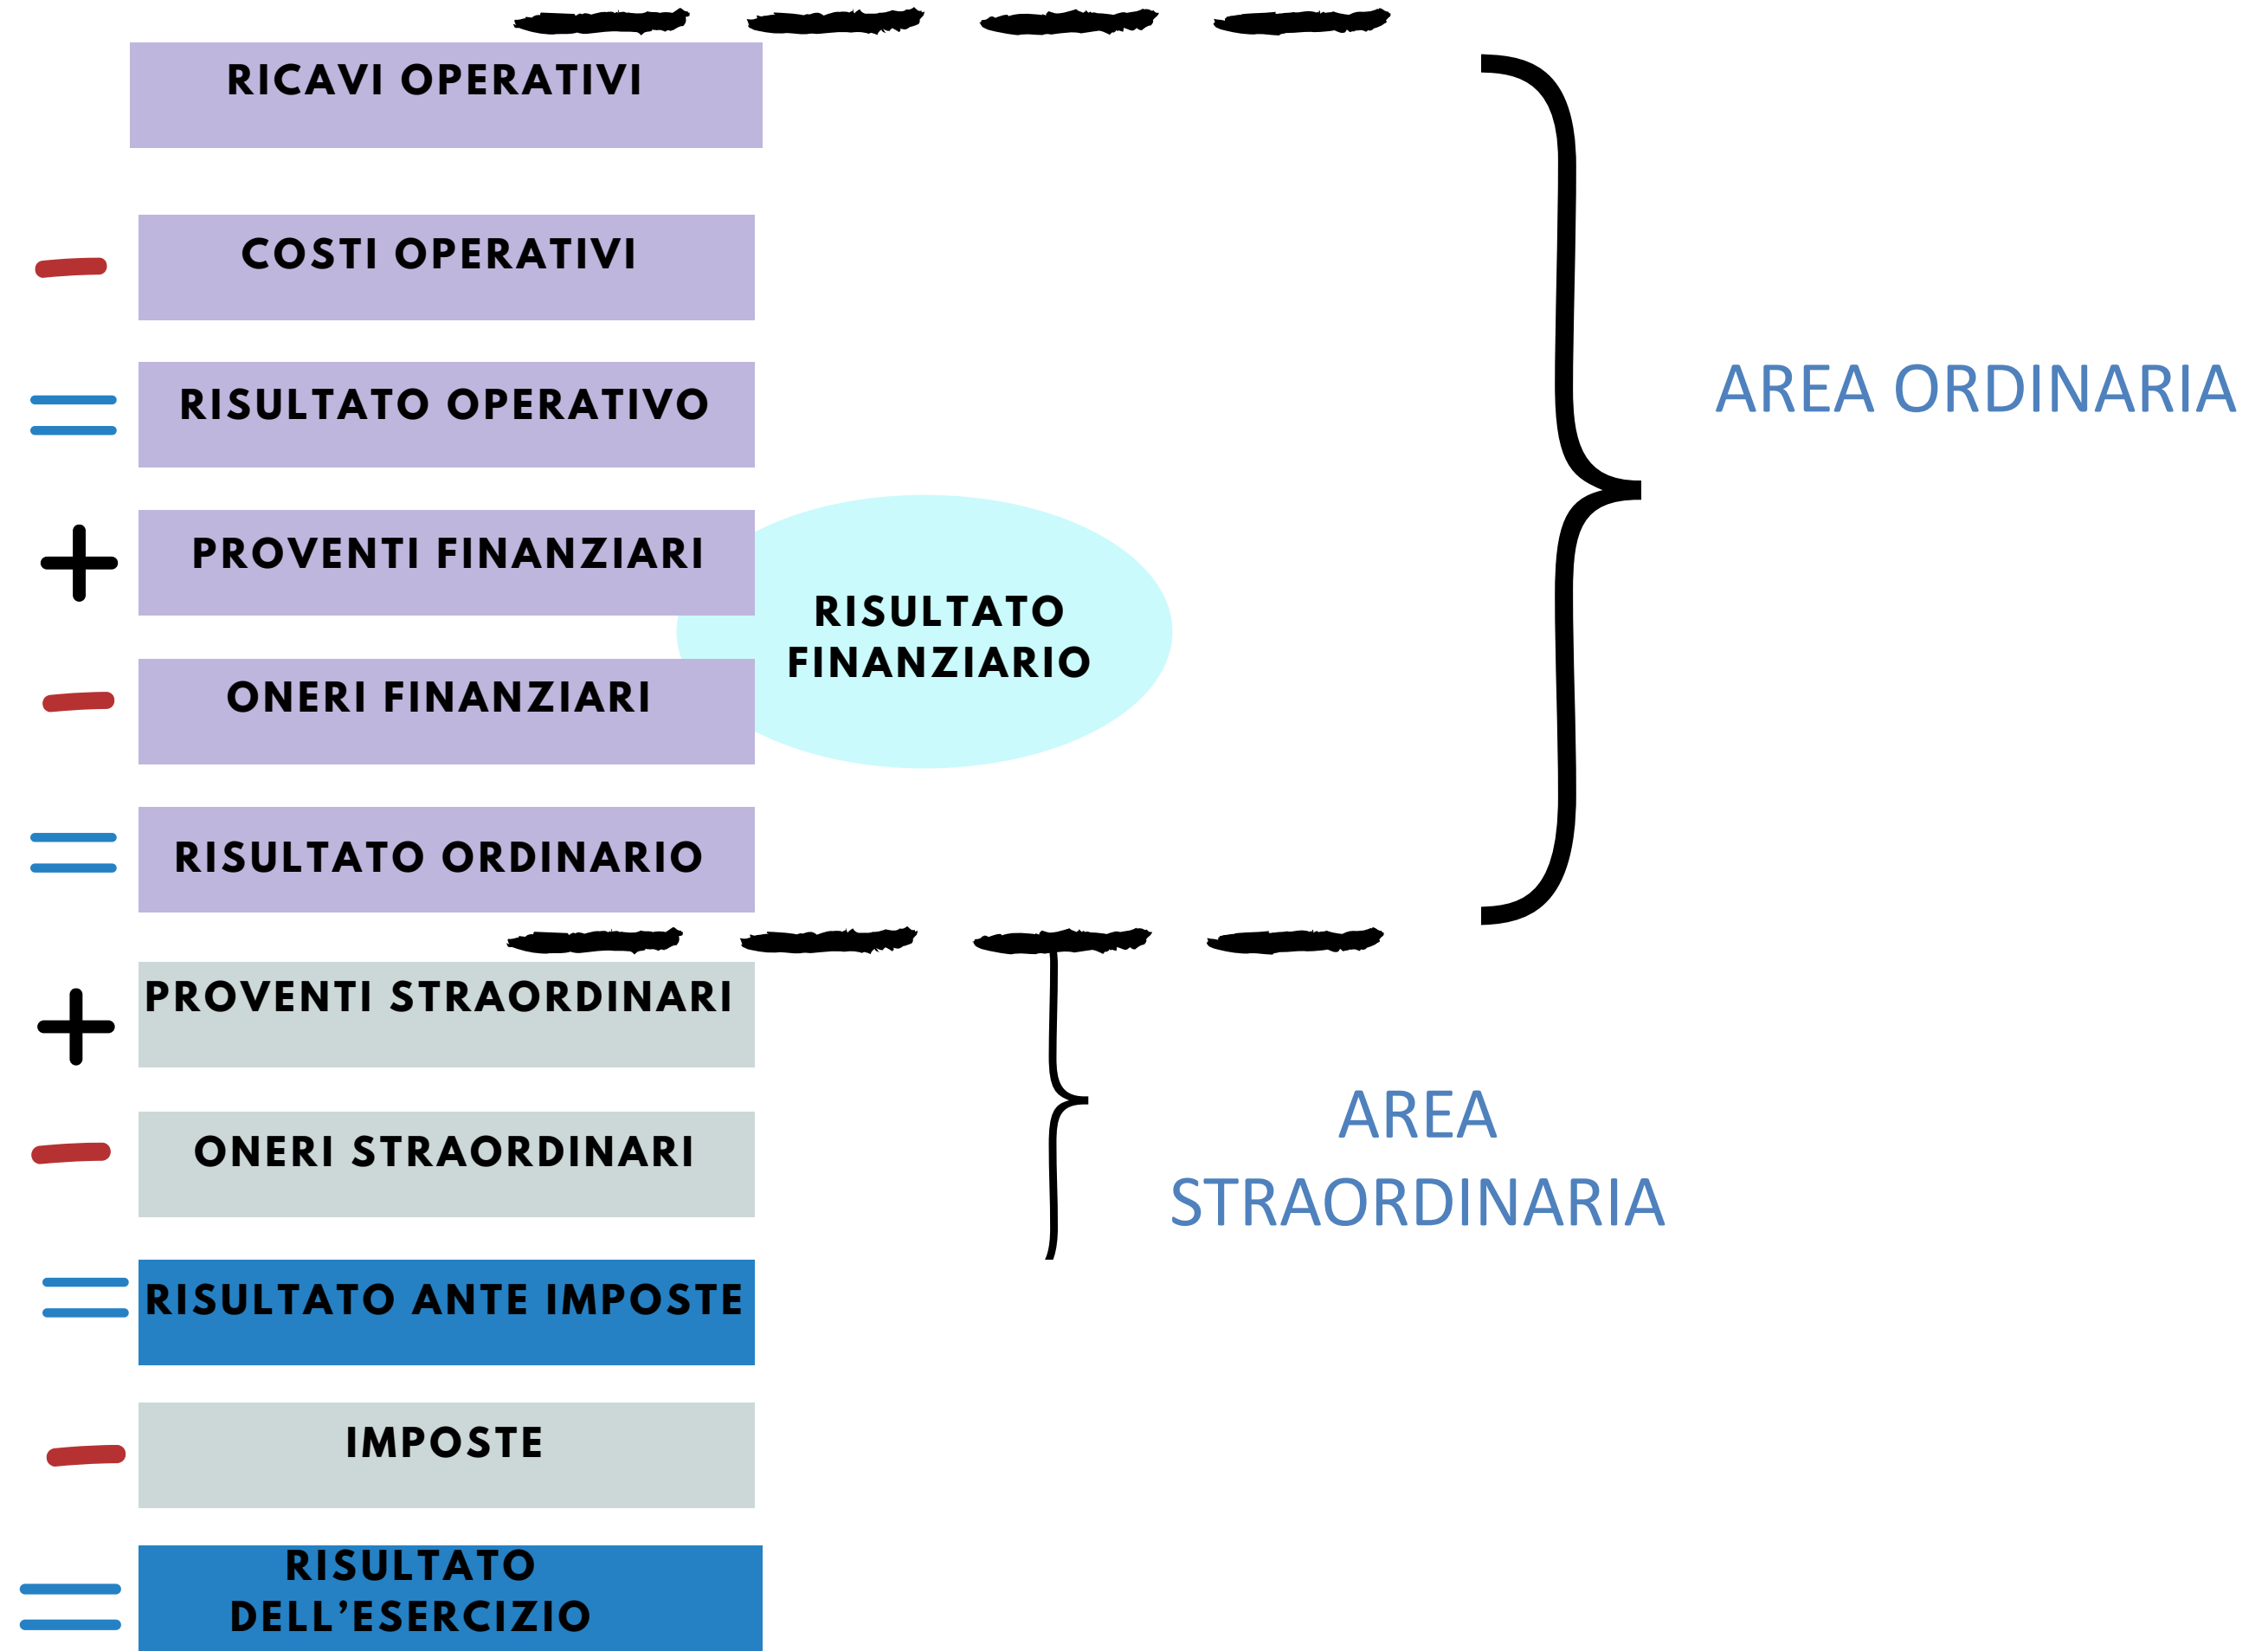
RICAVI OPERATIVI

– COSTI OPERATIVI

= RISULTATO OPERATIVO

+ PROVENTI FINANZIARI

– ONERI FINANZIARI

RISULTATO FINANZIARIO

= RISULTATO ORDINARIO

AREA ORDINARIA

+ PROVENTI STRAORDINARI

– ONERI STRAORDINARI

AREA STRAORDINARIA

= RISULTATO ANTE IMPOSTE

– IMPOSTE

= RISULTATO DELL'ESERCIZIO